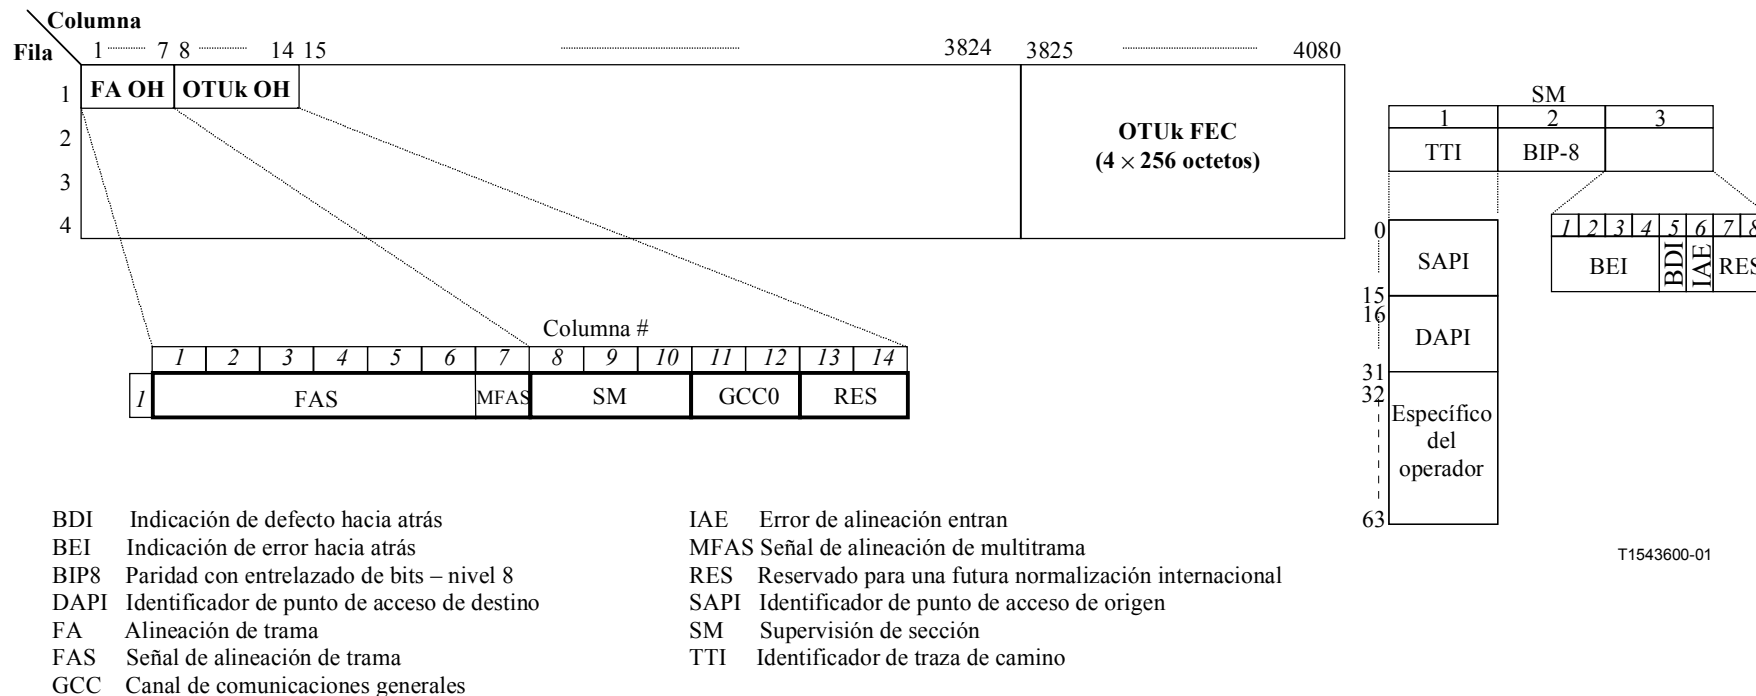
Columna
Fila
1 7 8 14 15 3824 3825 4080

1 FA OH OTUk OH
2
3
4

OTUk FEC
($4 \times 256$ octetos)

Columna #

| | 1 | 2 | 3 | 4 | 5 | 6 | 7 | 8 | 9 | 10 | 11 | 12 | 13 | 14 |
|---|---|---|---|---|---|---|---|---|---|---|---|---|---|---|
| 1 | FAS | | | | | | MFAS | SM | | | GCC0 | | RES | |

SM

| 1 | 2 | 3 |
|---|---|---|
| TTI | BIP-8 | |

0
SAPI
15
16
DAPI
31
32
Específico del operador
63

| 1 | 2 | 3 | 4 | 5 | 6 | 7 | 8 |
|---|---|---|---|---|---|---|---|
| BEI | | | | BDI | IAE | RES | |

BDI Indicación de defecto hacia atrás
BEI Indicación de error hacia atrás
BIP8 Paridad con entrelazado de bits – nivel 8
DAPI Identificador de punto de acceso de destino
FA Alineación de trama
FAS Señal de alineación de trama
GCC Canal de comunicaciones generales

IAE Error de alineación entran
MFAS Señal de alineación de multitrama
RES Reservado para una futura normalización internacional
SAPI Identificador de punto de acceso de origen
SM Supervisión de sección
TTI Identificador de traza de camino

T1543600-01